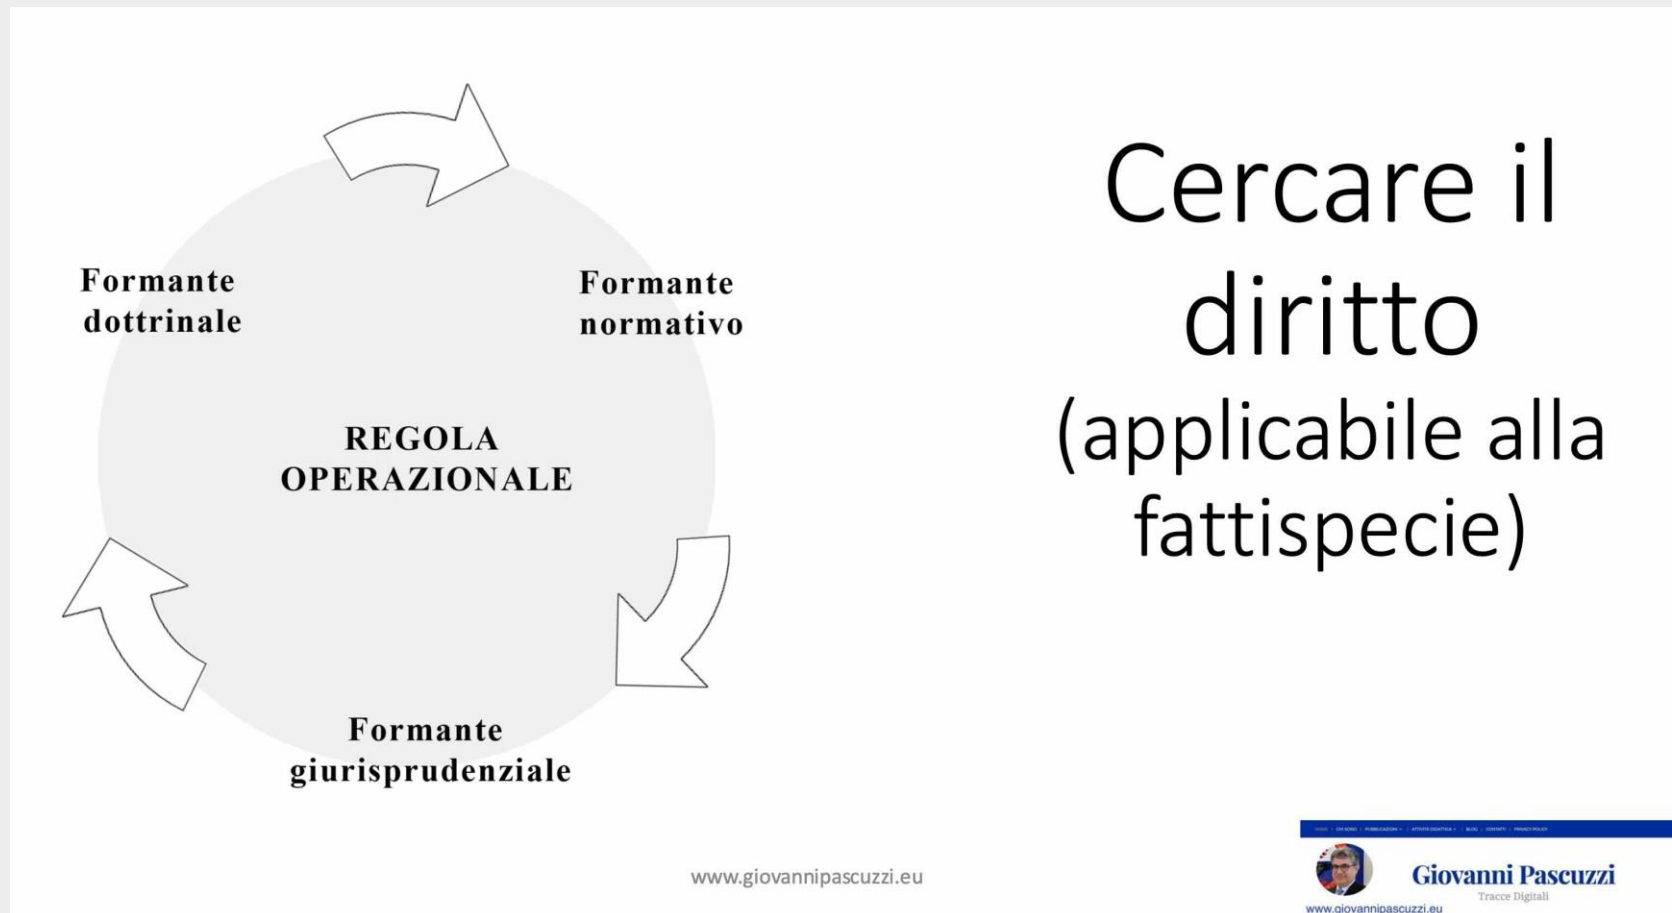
Formante dottrinale

Formante normativo

REGOLA OPERAZIONALE

Formante giurisprudenziale

Cercare il diritto (applicabile alla fattispecie)

www.giovannipascuzzi.eu

Giovanni Pascuzzi
Tracce Digitali
www.giovannipascuzzi.eu